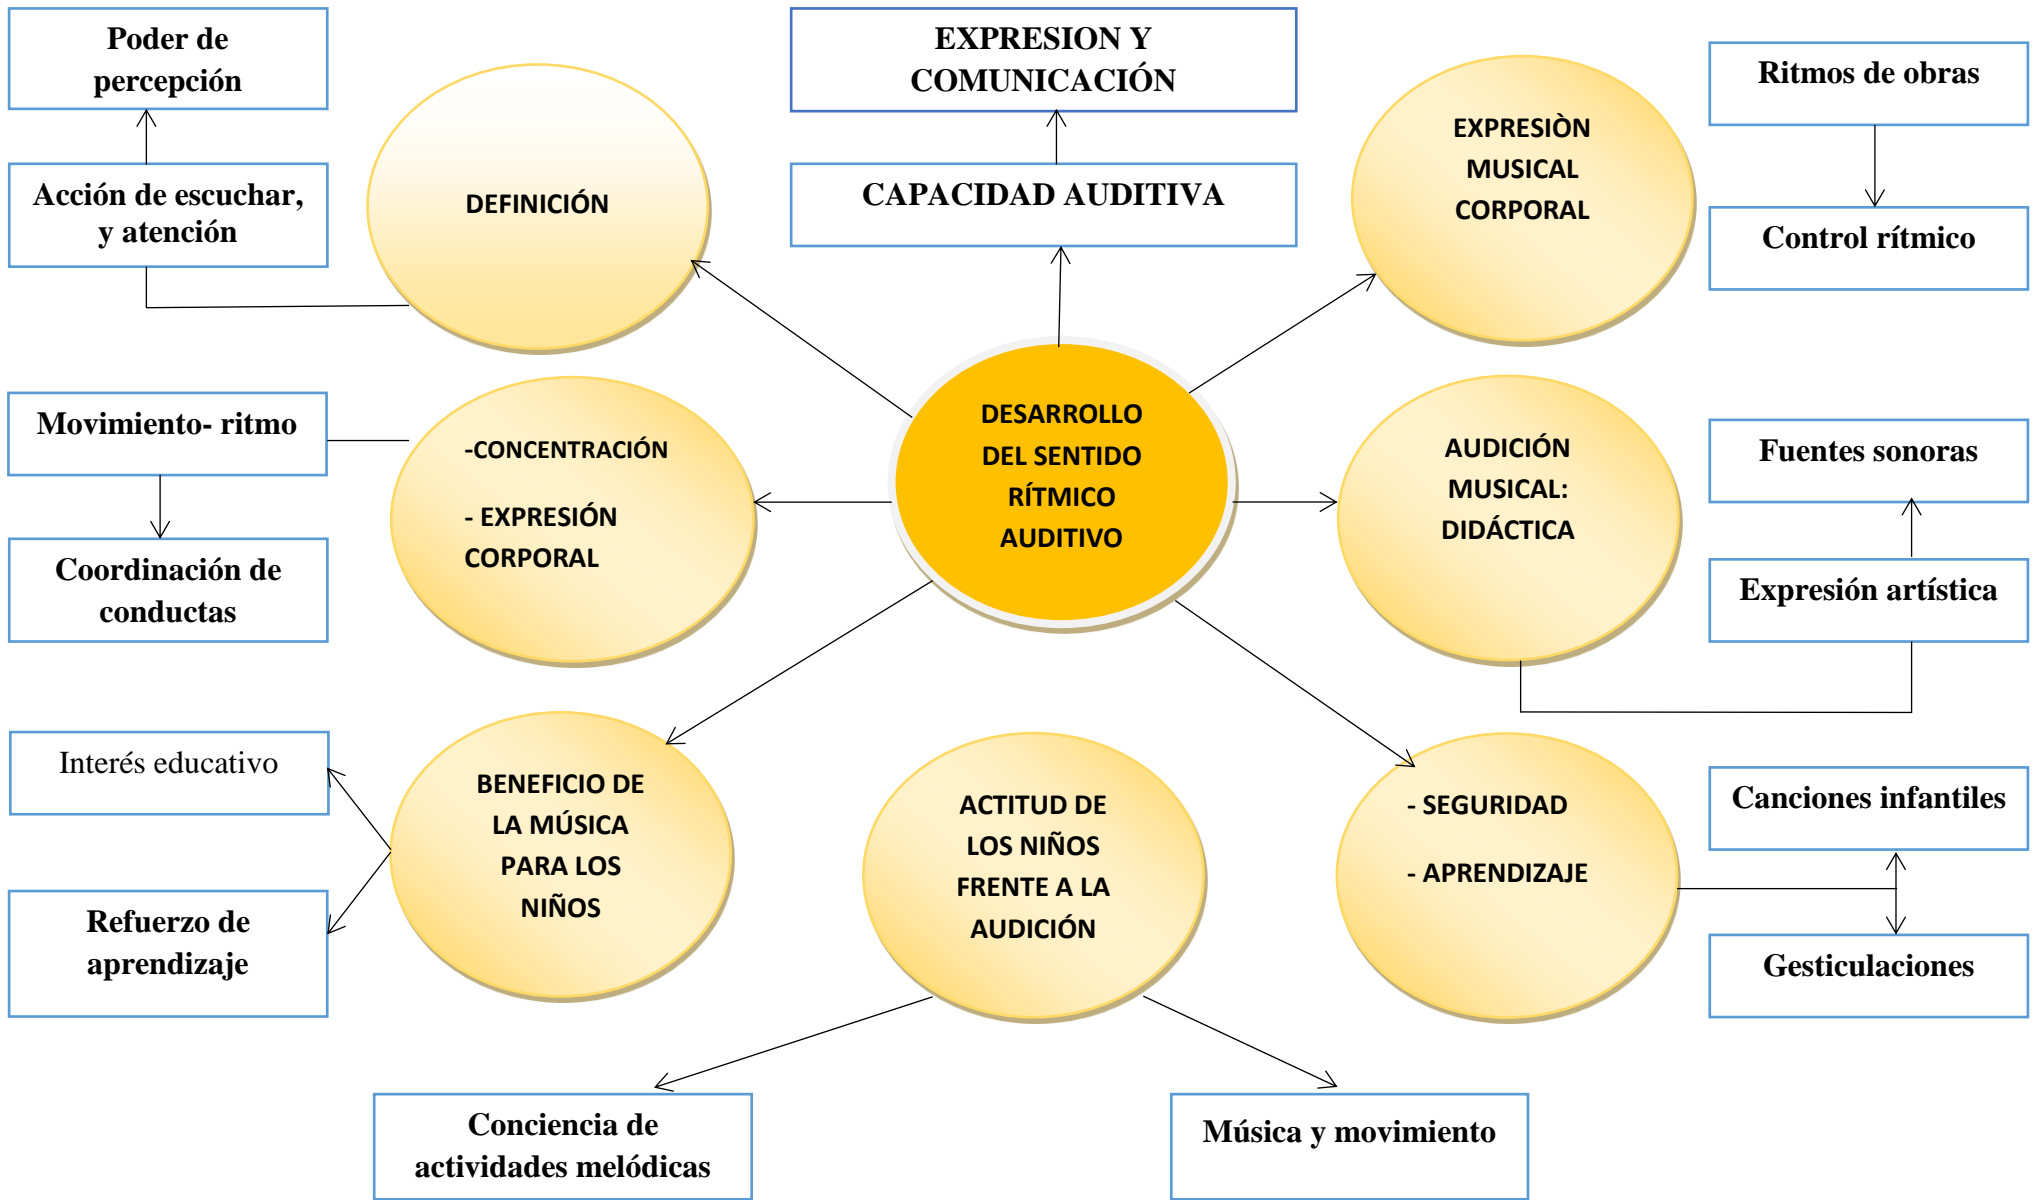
Poder de percepción

EXPRESION Y COMUNICACIÓN

Ritmos de obras

Acción de escuchar, y atención

DEFINICIÓN

CAPACIDAD AUDITIVA

EXPRESIÒN MUSICAL CORPORAL

Control rítmico

Movimiento- ritmo

-CONCENTRACIÓN

- EXPRESIÓN CORPORAL

DESARROLLO DEL SENTIDO RÍTMICO AUDITIVO

AUDICIÓN MUSICAL: DIDÁCTICA

Fuentes sonoras

Coordinación de conductas

Expresión artística

Interés educativo

BENEFICIO DE LA MÚSICA PARA LOS NIÑOS

ACTITUD DE LOS NIÑOS FRENTE A LA AUDICIÓN

- SEGURIDAD

- APRENDIZAJE

Canciones infantiles

Refuerzo de aprendizaje

Gesticulaciones

Conciencia de actividades melódicas

Música y movimiento